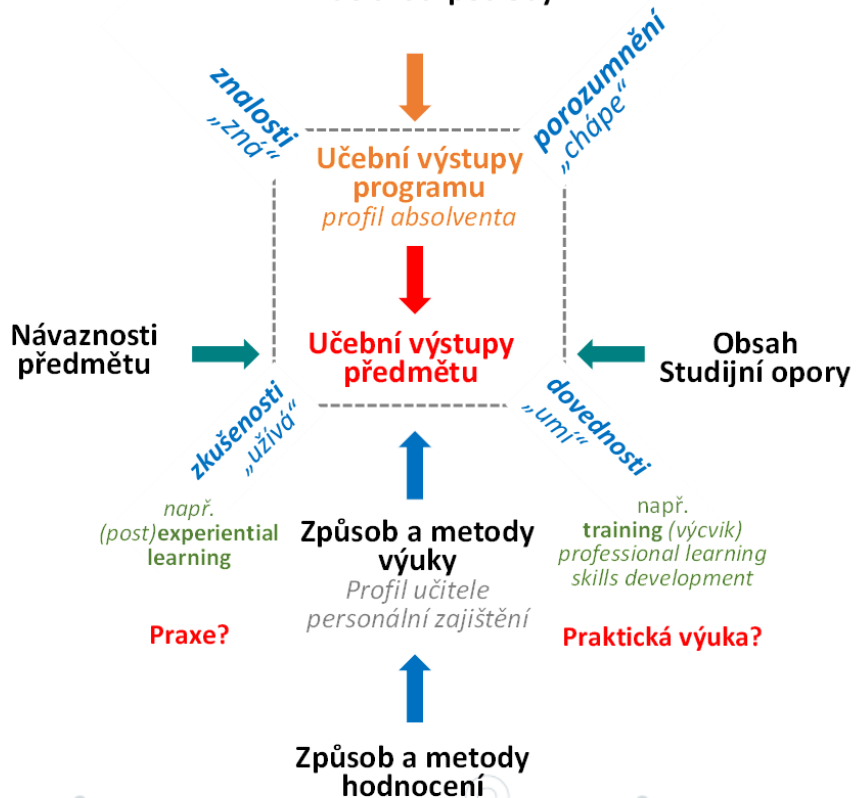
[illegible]

znalosti „zná"

porozumnění „chápe"

Učební výstupy programu
profil absolventa

Návaznosti předmětu

Učební výstupy předmětu

Obsah Studijní opory

zkušenosti „užívá"

dovednosti „umí"

např. (post)experiential learning

Způsob a metody výuky
Profil učitele
personální zajištění

např. training (výcvik) professional learning skills development

Praxe?

Praktická výuka?

Způsob a metody hodnocení